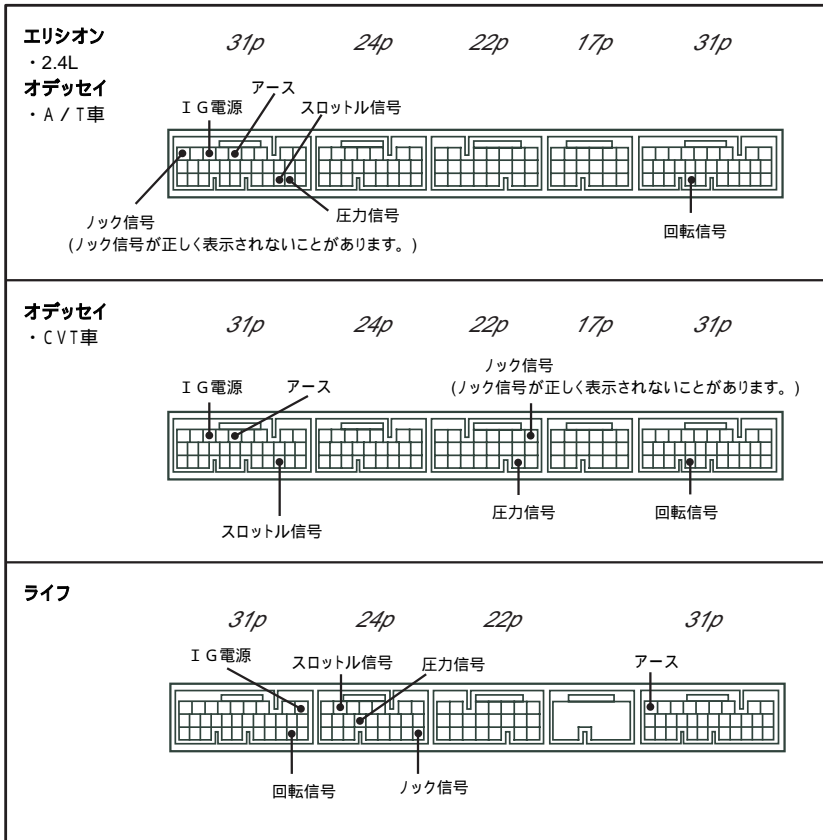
エリシオン
・2.4L
オデッセイ
・A/T車

31p 24p 22p 17p 31p

IG電源
アース
スロットル信号
ノック信号
(ノック信号が正しく表示されないことがあります。)
圧力信号
回転信号

オデッセイ
・CVT車

31p 24p 22p 17p 31p

IG電源
アース
ノック信号
(ノック信号が正しく表示されないことがあります。)
スロットル信号
圧力信号
回転信号

ライフ

31p 24p 22p 31p

IG電源
スロットル信号
圧力信号
アース
回転信号
ノック信号